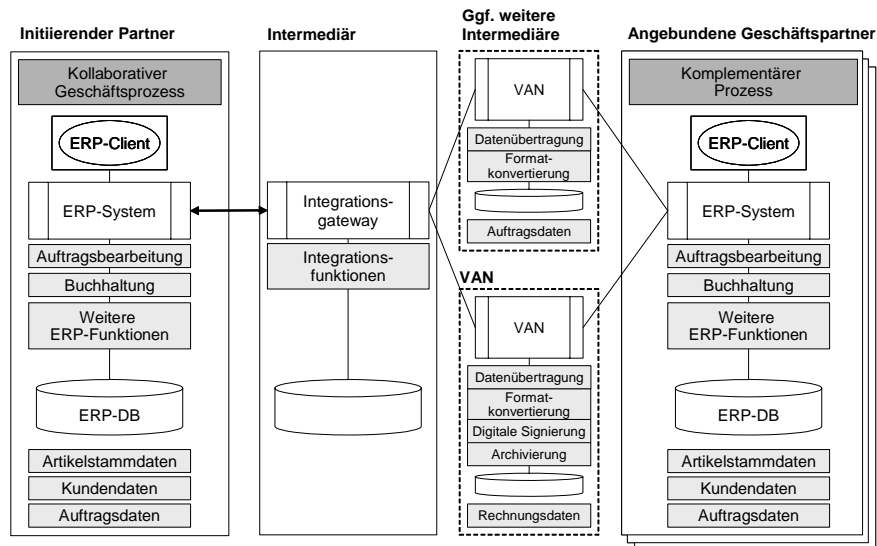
Initiierender Partner

Kollaborativer Geschäftsprozess

ERP-Client

ERP-System

Auftragsbearbeitung

Buchhaltung

Weitere ERP-Funktionen

ERP-DB

Artikelstammdaten

Kundendaten

Auftragsdaten

Intermediär

Integrationsgateway

Integrationsfunktionen

Ggf. weitere Intermediäre

VAN

Datenübertragung

Formatkonvertierung

Auftragsdaten

VAN

VAN

Datenübertragung

Formatkonvertierung

Digitale Signierung

Archivierung

Rechnungsdaten

Angebundene Geschäftspartner

Komplementärer Prozess

ERP-Client

ERP-System

Auftragsbearbeitung

Buchhaltung

Weitere ERP-Funktionen

ERP-DB

Artikelstammdaten

Kundendaten

Auftragsdaten